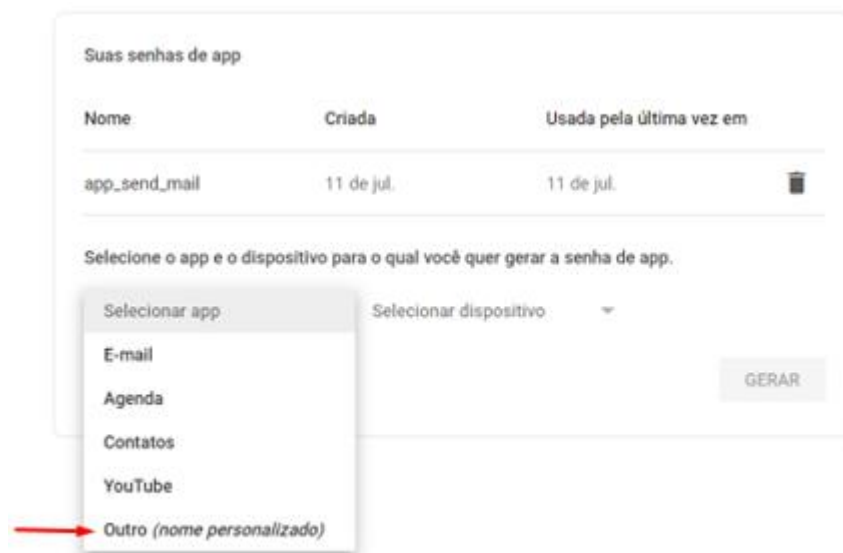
Suas senhas de app

| Nome | Criada | Usada pela última vez em |
|---|---|---|
| app_send_mail | 11 de jul. | 11 de jul. |

Selecione o app e o dispositivo para o qual você quer gerar a senha de app.

Selecionar app

Selecionar dispositivo

E-mail

Agenda

Contatos

YouTube

Outro *(nome personalizado)*

GERAR